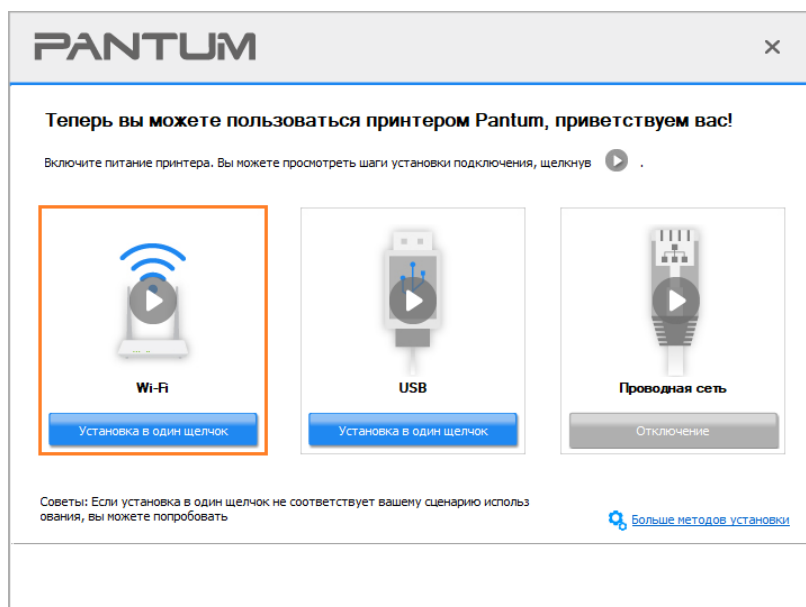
PANTUM

×

Теперь вы можете пользоваться принтером Pantum, приветствуем вас!

Включите питание принтера. Вы можете просмотреть шаги установки подключения, щелкнув .

Wi-Fi

Установка в один щелчок

USB

Установка в один щелчок

Проводная сеть

Отключение

Советы: Если установка в один щелчок не соответствует вашему сценарию использ ования, вы можете попробовать

Больше методов установки